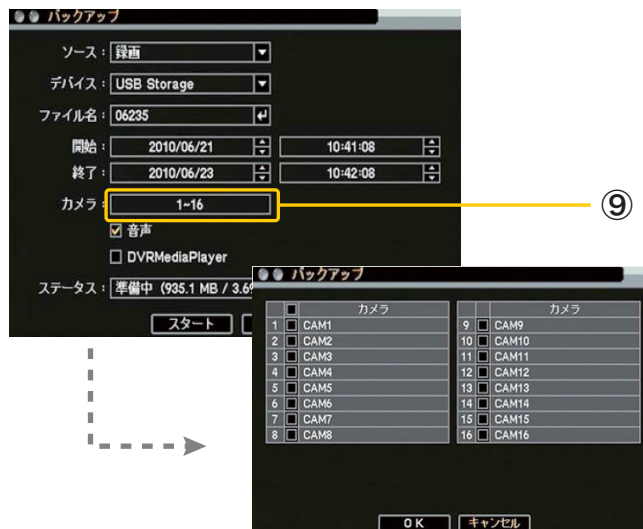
バックアップ

ソース : 録画
デバイス : USB Storage
ファイル名 : 06235
開始 : 2010/06/21 10:41:08
終了 : 2010/06/23 10:42:08
カメラ : 1~16
☑ 音声
☐ DVRMediaPlayer
ステータス : 準備中 (935.1 MB / 3.6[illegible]
スタート

⑨

バックアップ

| | | カメラ |
|---|---|---|
| 1 | ☐ | CAM1 |
| 2 | ☐ | CAM2 |
| 3 | ☐ | CAM3 |
| 4 | ☐ | CAM4 |
| 5 | ☐ | CAM5 |
| 6 | ☐ | CAM6 |
| 7 | ☐ | CAM7 |
| 8 | ☐ | CAM8 |

| | | カメラ |
|---|---|---|
| 9 | ☐ | CAM9 |
| 10 | ☐ | CAM10 |
| 11 | ☐ | CAM11 |
| 12 | ☐ | CAM12 |
| 13 | ☐ | CAM13 |
| 14 | ☐ | CAM14 |
| 15 | ☐ | CAM15 |
| 16 | ☐ | CAM16 |

OK キャンセル